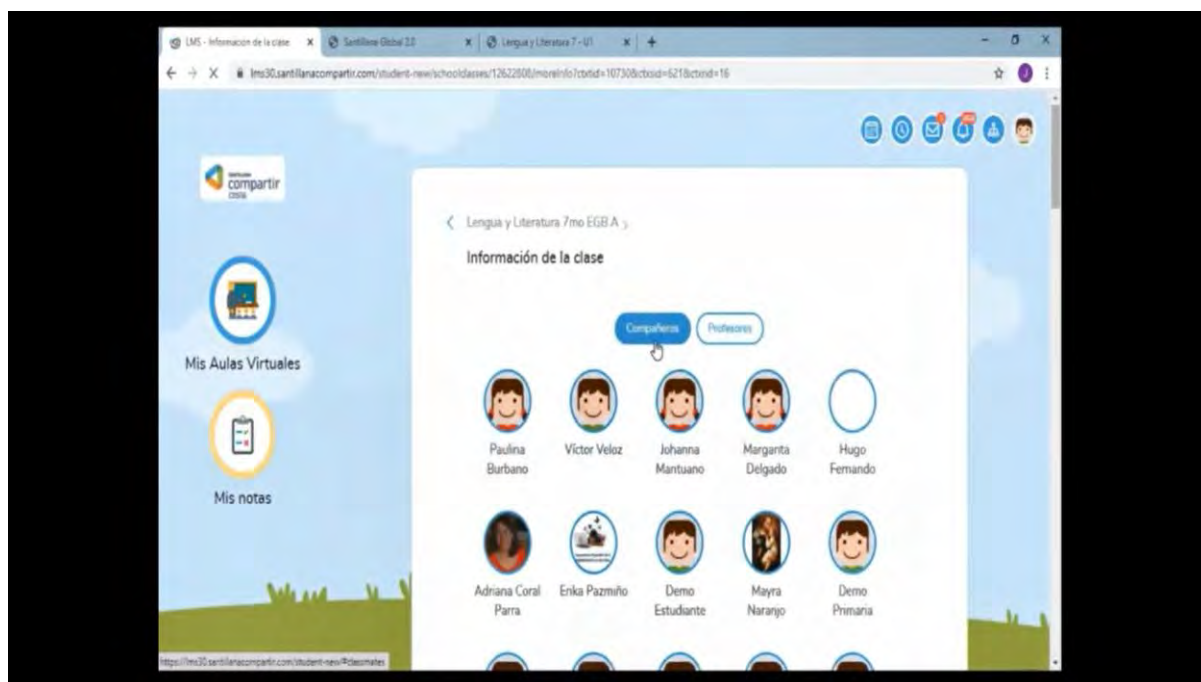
LMS - Información de la clase
Santillana Global 2.0
Lengua y Literatura 7 - U1

lms30.santillanacompartir.com/student-new/schoolclasses/12622808/moreInfo?cbtid=10730&cbsid=621&cbtnid=16

compartir

Mis Aulas Virtuales

Mis notas

‹ Lengua y Literatura 7mo EGB A ›

Información de la clase

Compañeros
Profesores

Paulina Burbano
Víctor Veloz
Johanna Mantuano
Margarita Delgado
Hugo Fernando

Adriana Coral Parra
Erika Pazmiño
Demo Estudiante
Mayra Naranjo
Demo Primaria

https://lms30.santillanacompartir.com/student-new/#classmates